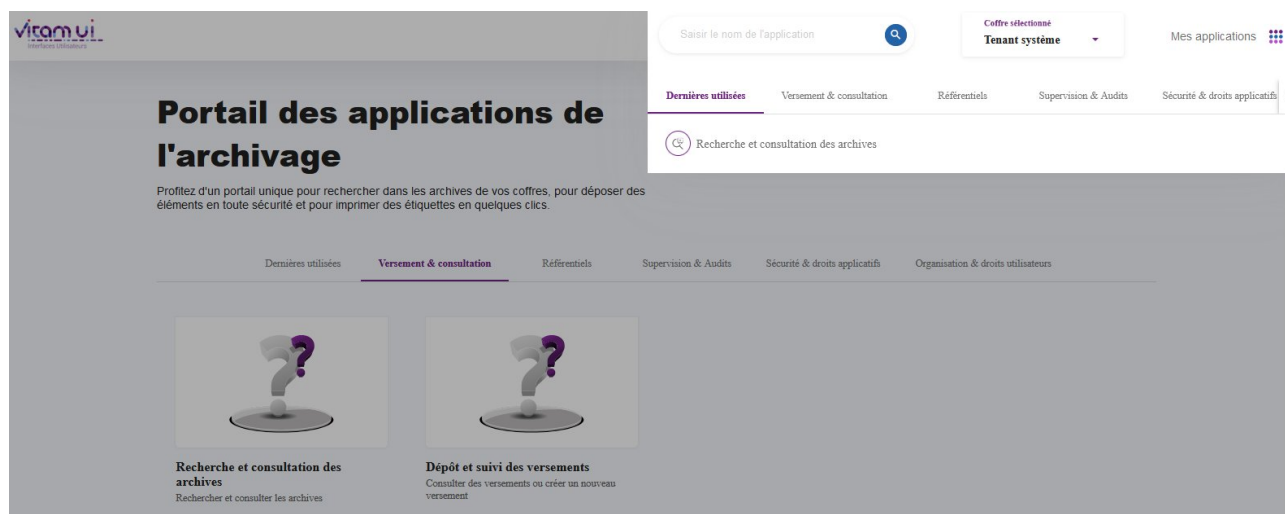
vitam ui
Interfaces Utilisateurs

Saisir le nom de l'application

Coffre sélectionné
Tenant système

Mes applications

Dernières utilisées | Versement & consultation | Référentiels | Supervision & Audits | Sécurité & droits applicatifs

Recherche et consultation des archives

Portail des applications de l'archivage

Profitez d'un portail unique pour rechercher dans les archives de vos coffres, pour déposer des éléments en toute sécurité et pour imprimer des étiquettes en quelques clics.

Dernières utilisées | Versement & consultation | Référentiels | Supervision & Audits | Sécurité & droits applicatifs | Organisation & droits utilisateurs

Recherche et consultation des archives
Rechercher et consulter les archives

Dépôt et suivi des versements
Consulter des versements ou créer un nouveau versement